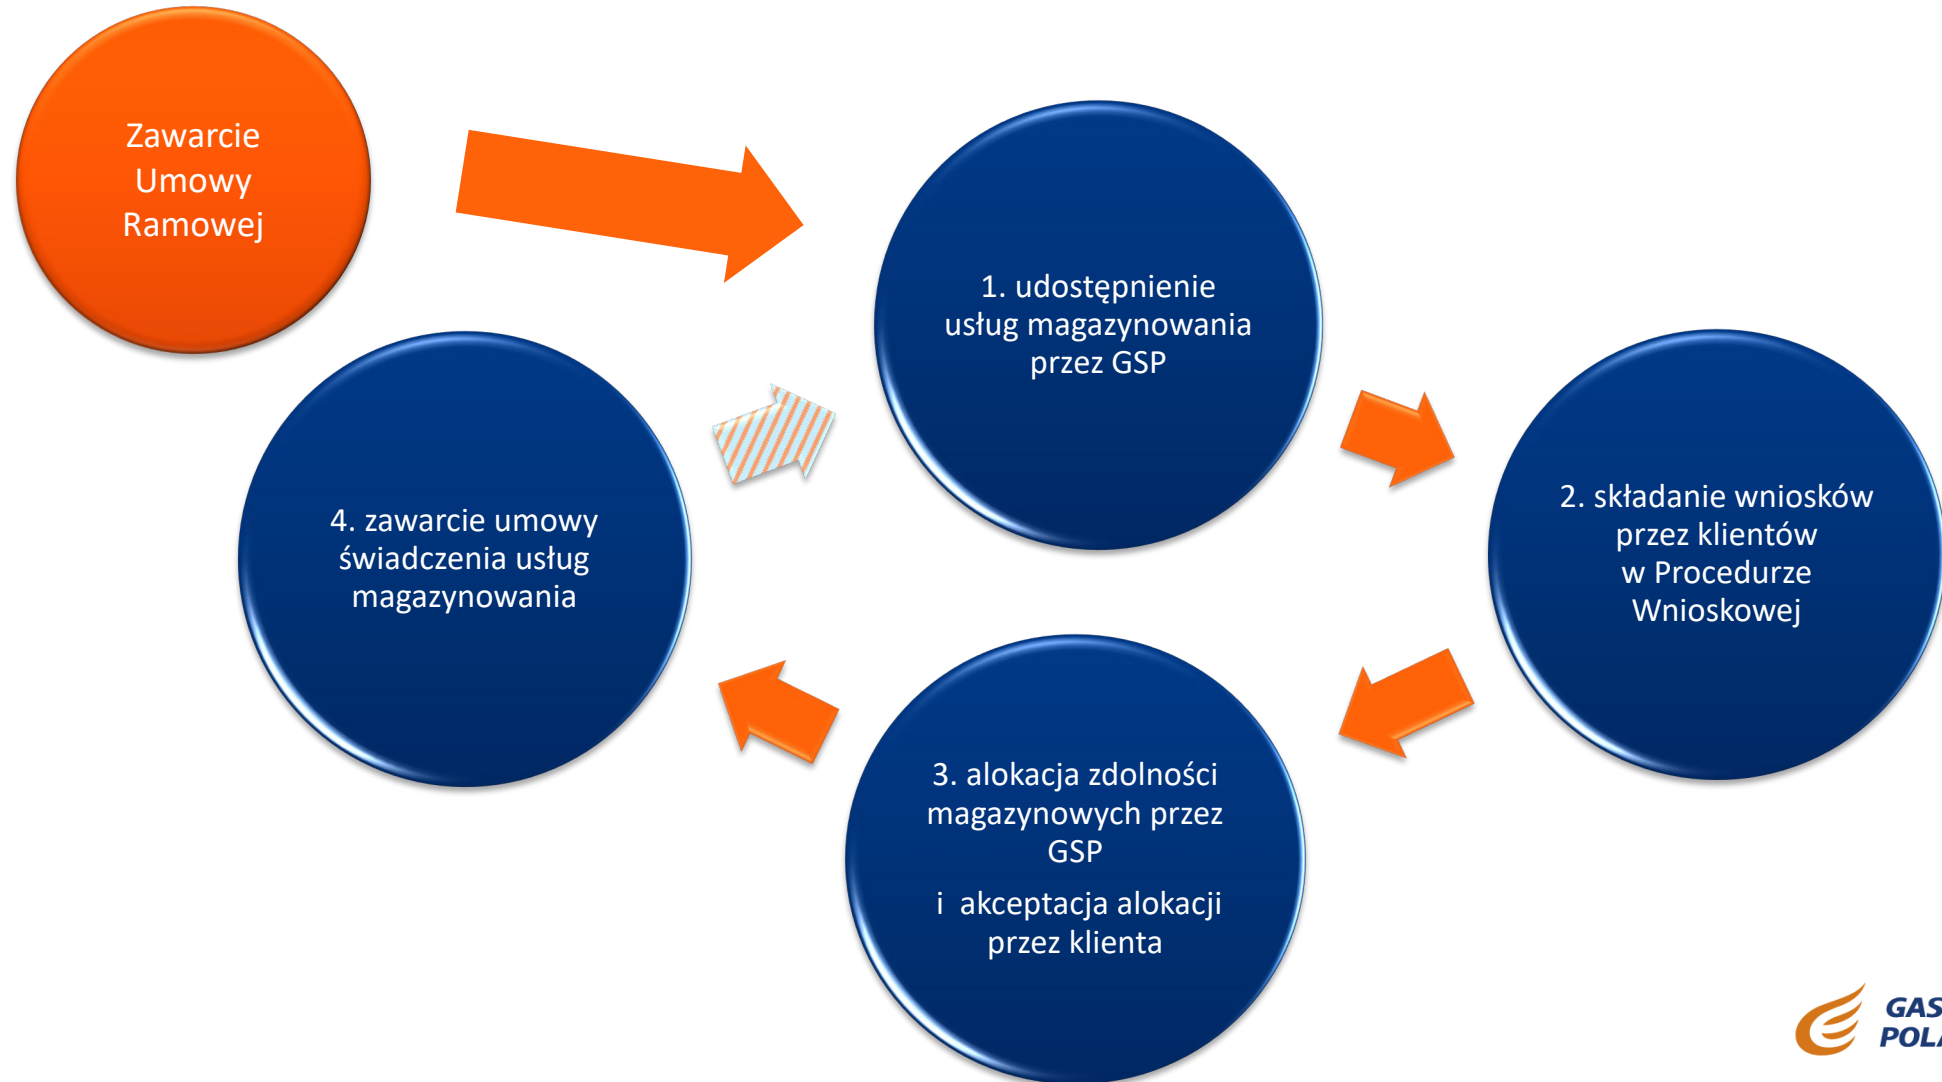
Zawarcie Umowy Ramowej

1. udostępnienie usług magazynowania przez GSP

2. składanie wniosków przez klientów w Procedurze Wnioskowej

3. alokacja zdolności magazynowych przez GSP

i akceptacja alokacji przez klienta

4. zawarcie umowy świadczenia usług magazynowania

GAS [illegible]
POL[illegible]